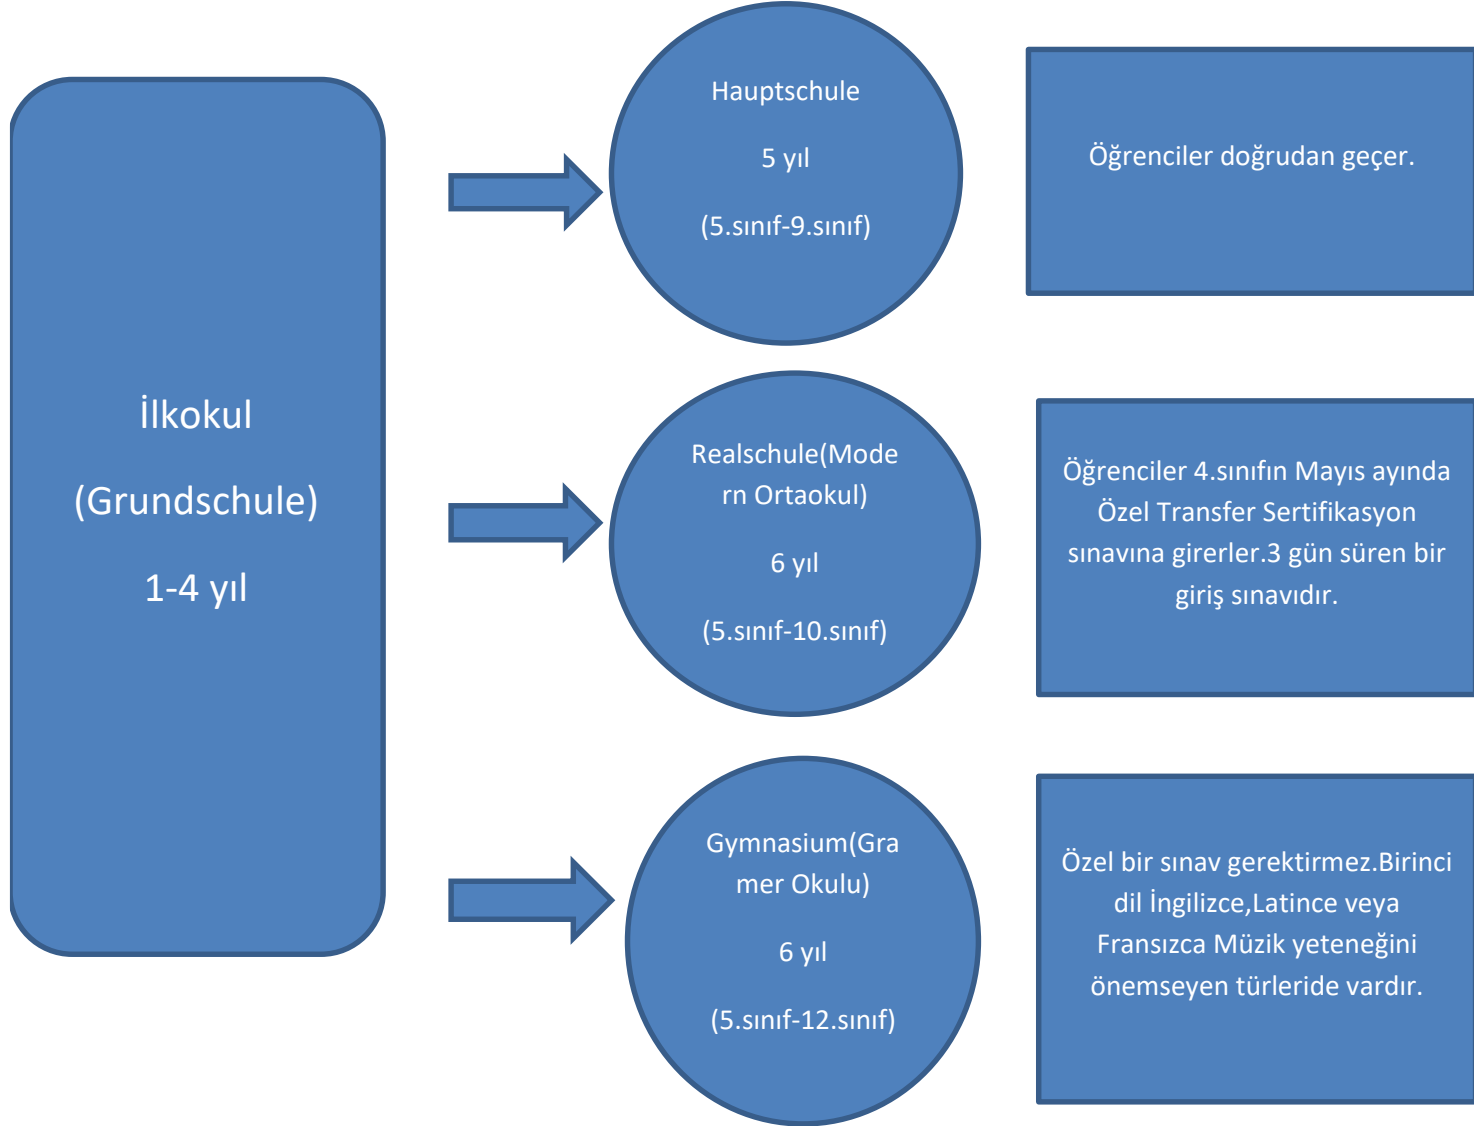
İlkokul

(Grundschule)

1-4 yıl

Hauptschule

5 yıl

(5.sınıf-9.sınıf)

Öğrenciler doğrudan geçer.

Realschule(Modern Ortaokul)

6 yıl

(5.sınıf-10.sınıf)

Öğrenciler 4.sınıfın Mayıs ayında Özel Transfer Sertifikasyon sınavına girerler.3 gün süren bir giriş sınavıdır.

Gymnasium(Gramer Okulu)

6 yıl

(5.sınıf-12.sınıf)

Özel bir sınav gerektirmez.Birinci dil İngilizce,Latince veya Fransızca Müzik yeteneğini önemseyen türleride vardır.